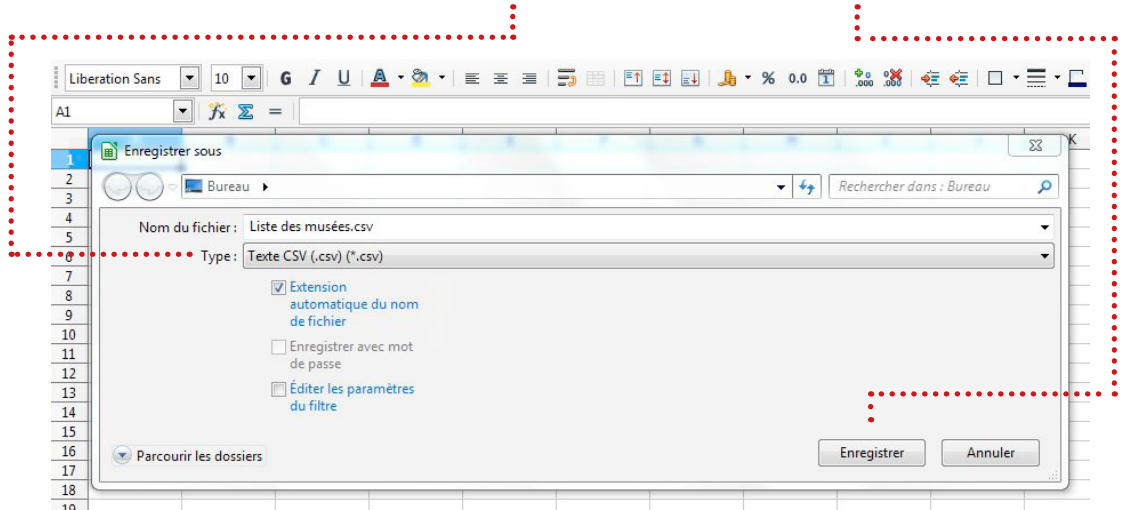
Liberation Sans 10 G I U % 0.0

A1

K

1
2
3
4
5
6
7
8
9
10
11
12
13
14
15
16
17
18
19

Enregistrer sous

Bureau

Rechercher dans : Bureau

Nom du fichier : Liste des musées.csv

Type : Texte CSV (.csv) (*.csv)

Extension automatique du nom de fichier

Enregistrer avec mot de passe

Éditer les paramètres du filtre

Parcourir les dossiers

Enregistrer

Annuler